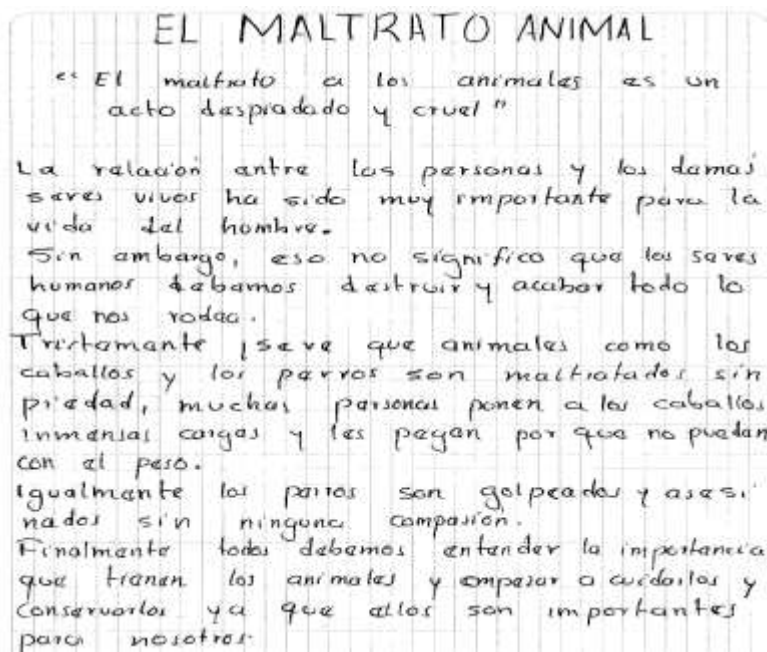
EL MALTRATO ANIMAL

« El maltrato a los animales es un acto despiadado y cruel »

La relación entre las personas y los demás seres vivos ha sido muy importante para la vida del hombre.
Sin embargo, eso no significa que los seres humanos debamos destruir y acabar todo lo que nos rodea.
Tristemente ¡se ve que animales como los caballos y los perros son maltratados sin piedad, muchas personas ponen a los caballos inmensas cargas y les pegan por que no puedan con el peso.
Igualmente los perros son golpeados y asesinados sin ninguna compasión.
Finalmente todos debemos entender la importancia que tienen los animales y empezar a cuidarlos y conservarlos ya que ellos son importantes para nosotros.